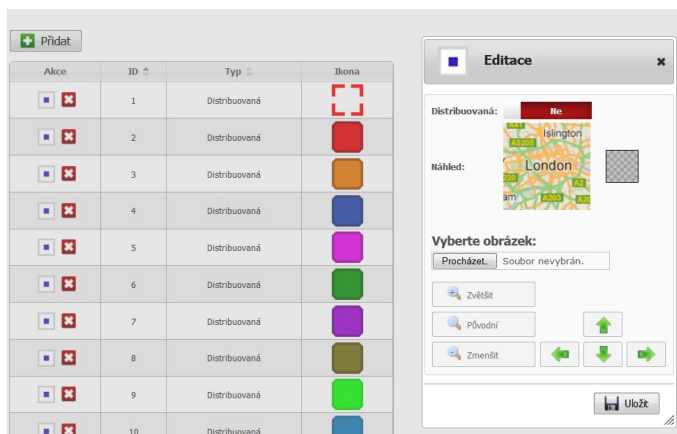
Přidat

| Akce | ID | Typ | Ikona |
|---|---|---|---|
| | 1 | Distribuovaná | |
| | 2 | Distribuovaná | |
| | 3 | Distribuovaná | |
| | 4 | Distribuovaná | |
| | 5 | Distribuovaná | |
| | 6 | Distribuovaná | |
| | 7 | Distribuovaná | |
| | 8 | Distribuovaná | |
| | 9 | Distribuovaná | |
| | 10 | Distribuovaná | |

Editace

Distribuovaná: Ne

Náhled: A1 Islington A5205 London A20 A203 am

Vyberte obrázek:

Procházet... Soubor nevybrán.

Zvětšit

Původní

Zmenšit

Uložit